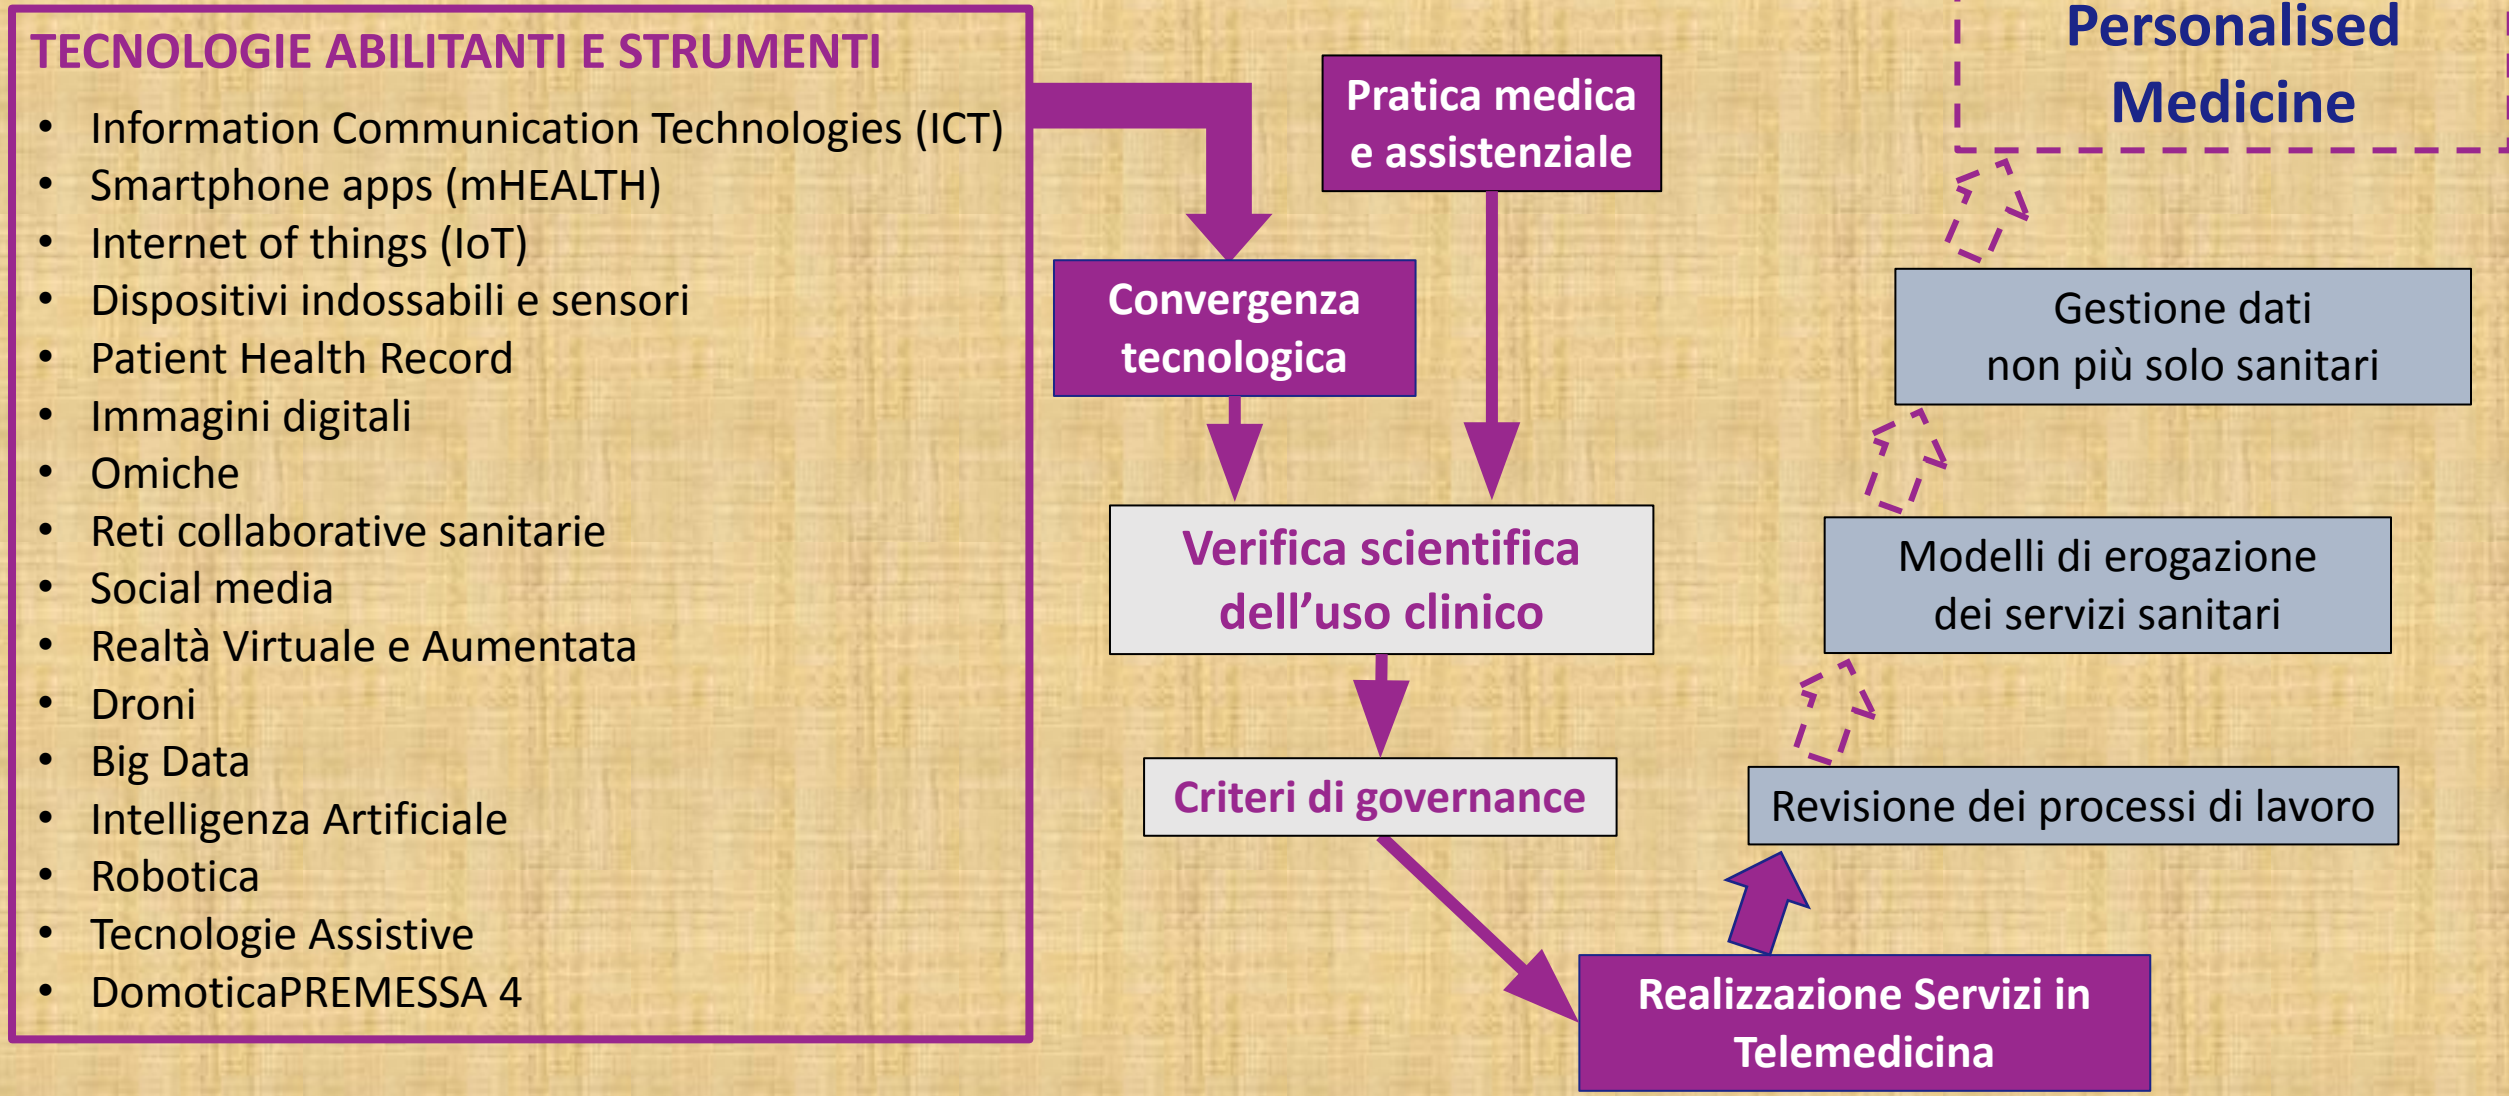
TECNOLOGIE ABILITANTI E STRUMENTI

- Information Communication Technologies (ICT)
- Smartphone apps (mHEALTH)
- Internet of things (IoT)
- Dispositivi indossabili e sensori
- Patient Health Record
- Immagini digitali
- Omiche
- Reti collaborative sanitarie
- Social media
- Realtà Virtuale e Aumentata
- Droni
- Big Data
- Intelligenza Artificiale
- Robotica
- Tecnologie Assistive
- DomoticaPREMESSA 4

Pratica medica e assistenziale

Convergenza tecnologica

Verifica scientifica dell'uso clinico

Criteri di governance

Realizzazione Servizi in Telemedicina

Personalised Medicine

Gestione dati non più solo sanitari

Modelli di erogazione dei servizi sanitari

Revisione dei processi di lavoro